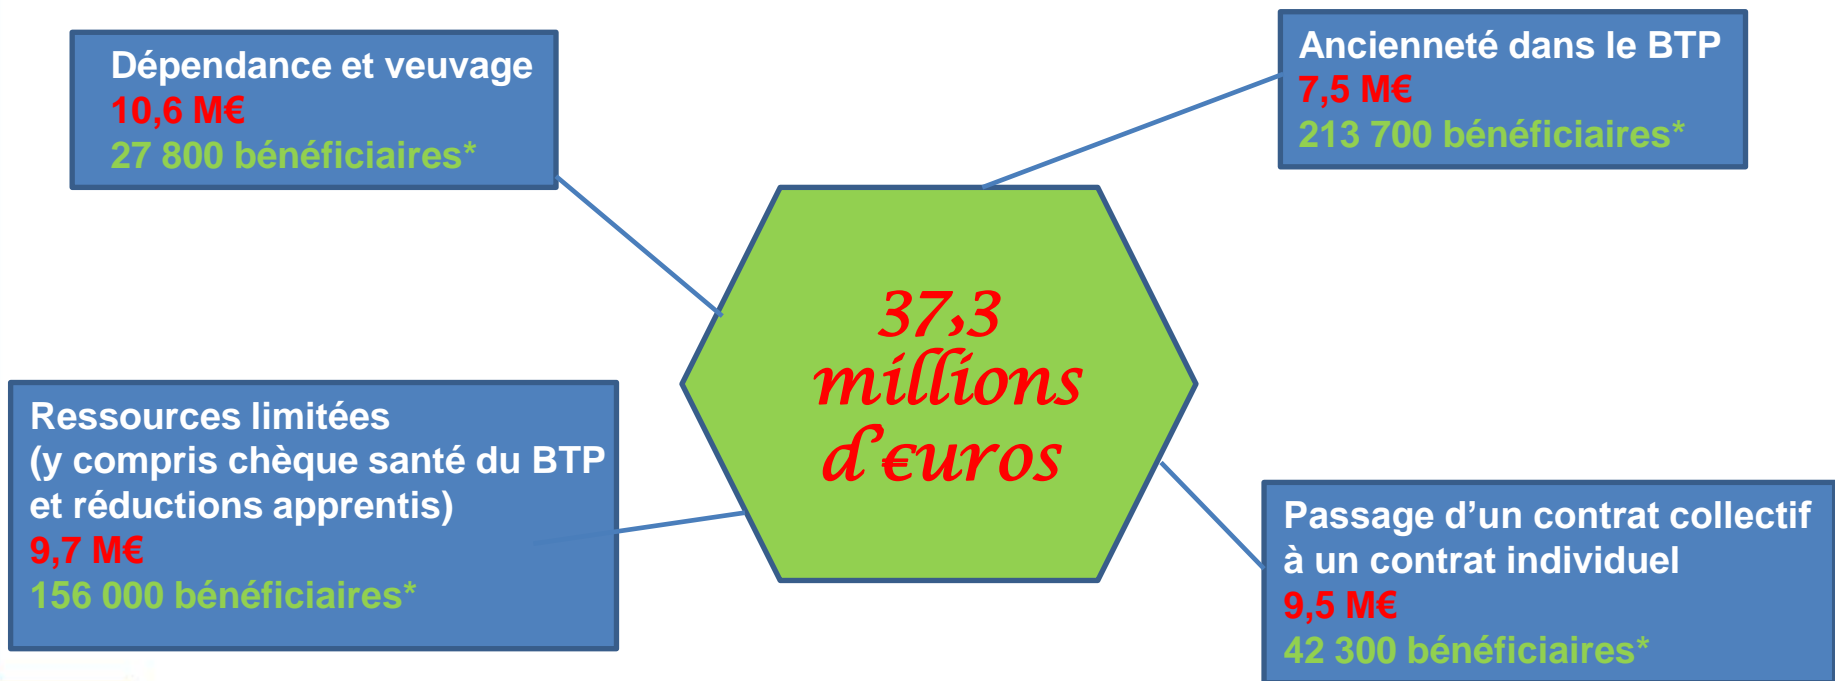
Dépendance et veuvage
10,6 M€
27 800 bénéficiaires*

Ancienneté dans le BTP
7,5 M€
213 700 bénéficiaires*

37,3 millions d'euros

Ressources limitées
(y compris chèque santé du BTP et réductions apprentis)
9,7 M€
156 000 bénéficiaires*

Passage d'un contrat collectif à un contrat individuel
9,5 M€
42 300 bénéficiaires*